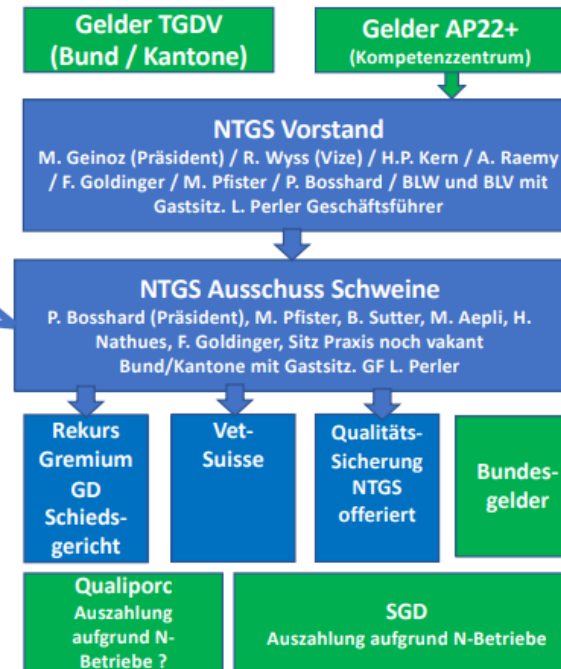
Gelder TGDV
(Bund / Kantone)

Gelder AP22+
(Kompetenzzentrum)

NTGS Vorstand
M. Geinoz (Präsident) / R. Wyss (Vize) / H.P. Kern / A. Raemy / F. Goldinger / M. Pfister / P. Bosshard / BLW und BLV mit Gastsitz. L. Perler Geschäftsführer

NTGS Ausschuss Schweine
P. Bosshard (Präsident), M. Pfister, B. Sutter, M. Aepli, H. Nathues, F. Goldinger, Sitz Praxis noch vakant
Bund/Kantone mit Gastsitz. GF L. Perler

Rekurs Gremium GD Schiedsgericht

Vet-Suisse

Qualitäts-Sicherung NTGS offeriert

Bundes-gelder

Qualiporc
Auszahlung aufgrund N-Betriebe ?

SGD
Auszahlung aufgrund N-Betriebe